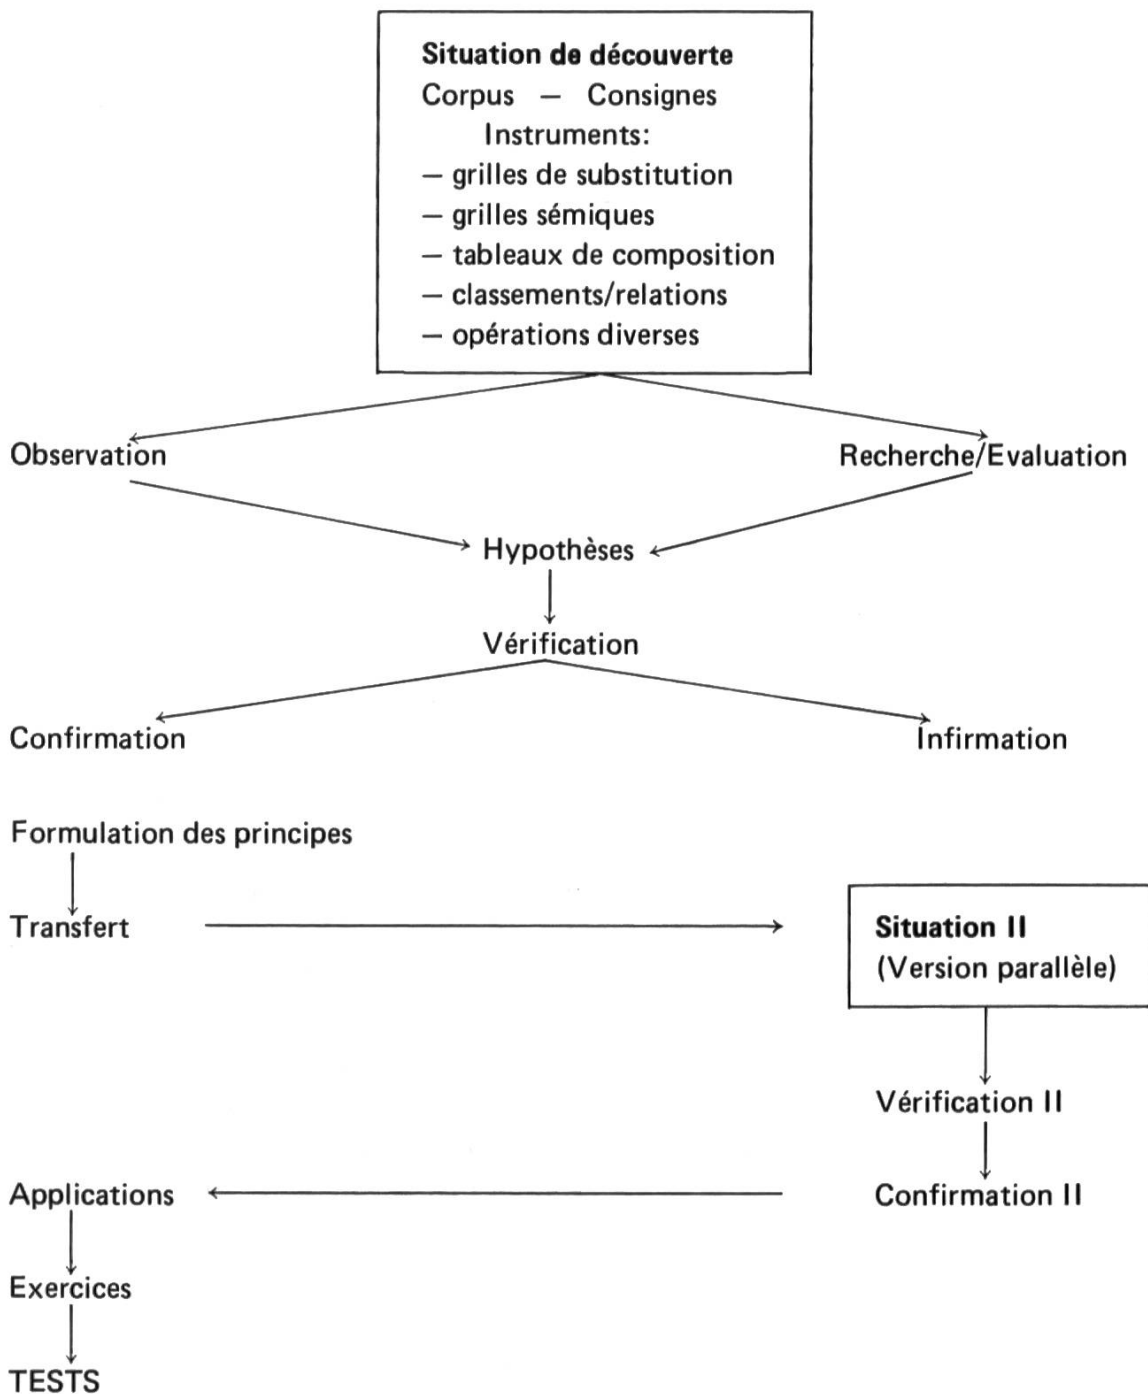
**Situation de découverte**
Corpus — Consignes
Instruments:
— grilles de substitution
— grilles sémiques
— tableaux de composition
— classements/relations
— opérations diverses

Observation

Recherche/Evaluation

Hypothèses

Vérification

Confirmation

Infirmation

Formulation des principes

Transfert

**Situation II**
(Version parallèle)

Vérification II

Applications

Confirmation II

Exercices

TESTS